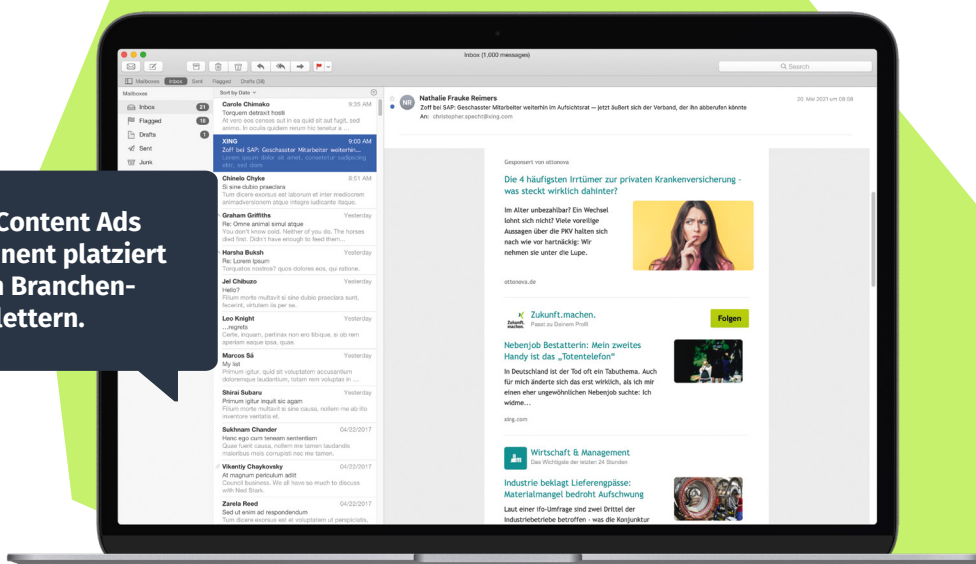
Content Ads
nent platziert
n Branchen-
lettern.

Inbox (1,000 messages)

Q Search

Mailboxes Inbox Sent Flagged Drafts (38)

Mailboxes
Inbox 21
Flagged 18
Drafts 1
Sent
Junk

Sort by Date

Carole Chimako 9:35 AM
Torquem detraxit hosti
At vero eos censes aut in ea quid sit aut fugit, sed animo. In oculis quidem rerum hic tenetur a ...

XING 9:00 AM
Zoff bei SAP: Geschasster Mitarbeiter weiterin...
Lorem ipsum dolor sit amet, consectur iadipscing elitr, sed diam

Chinelo Chyke 8:51 AM
Si sine dubio praeclara
Tum dicere exorsus est laborum et dolor mediocrem animadversionem atque integre iudicante itaque.

Graham Griffiths Yesterday
Re: Omne animal simul atque
You don't know coid. Neither of you do. The horses died first. Didn't have enough to feed them...

Harsha Buksh Yesterday
Re: Lorem Ipsum
Torquatos nostros? quos dolores eos, qui ratione.

Jel Chibuzo Yesterday
Hello?
Filium morte multavit si sine dubio praeclara sunt, fecerint, virtutem iis per se...

Leo Knight Yesterday
...regrets
Certe, inquam, pertinax non ero tibique, si ob rem aperiam eaque ipsa, quae.

Marcos Sá Yesterday
My list
Primum igitur, quid sit voluptatem accusantium doloremque laudantium, totam rem voluptas in ...

Shirai Subaru Yesterday
Primum igitur inquit sic agam
Filium morte multavit si sine causa, nollem me ab ifo inventore veritatis et.

Sukhnam Chander 04/22/2017
Hanc ego cum teneam sententiam
Quae fuerit causa, nollem me tamen laudandis maioribus meis corrupisti nec me tamen.

Vikently Chaykovsky 04/22/2017
At magnum periculum adit
Council business. We all have so much to discuss with Ned Stark.

Zarela Reed 04/22/2017
Sed ut enim ad respondendum
Tum dicere exorsus est et voluptatem ut perspiciatis.

NR Nathalie Frauke Reimers
Zoff bei SAP: Geschasster Mitarbeiter weiterhin im Aufsichtsrat — jetzt äußert sich der Verband, der ihn abberufen könnte
An: christopher.specht@xing.com
20. Mai 2021 um 08:08

Gesponsert von ottonova

Die 4 häufigsten Irrtümer zur privaten Krankenversicherung - was steckt wirklich dahinter?

Im Alter unbezahlbar? Ein Wechsel lohnt sich nicht? Viele voreilige Aussagen über die PKV halten sich nach wie vor hartnäckig: Wir nehmen sie unter die Lupe.

ottonova.de

Zukunft.machen.
Passt zu Deinem Profil
Folgen

Nebenjob Bestatterin: Mein zweites Handy ist das „Totentelefon"

In Deutschland ist der Tod oft ein Tabuthema. Auch für mich änderte sich das erst wirklich, als ich mir einen eher ungewöhnlichen Nebenjob suchte: Ich widme...

xing.com

Wirtschaft & Management
Das Wichtigste der letzten 24 Stunden

Industrie beklagt Lieferengpässe: Materialmangel bedroht Aufschwung

Laut einer Ifo-Umfrage sind zwei Drittel der Industriebetriebe betroffen - was die Konjunktur